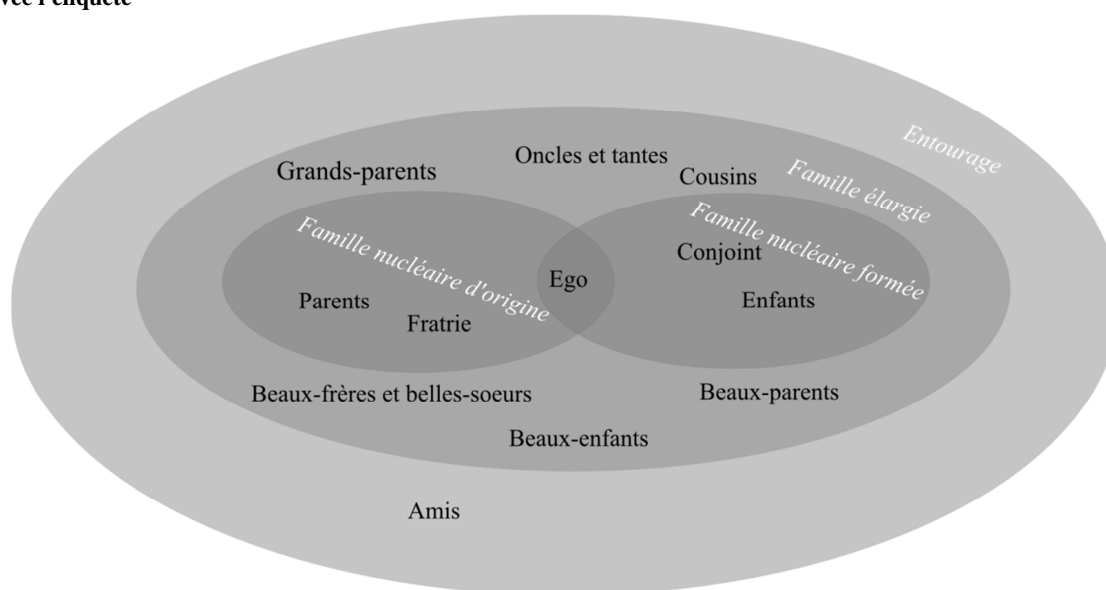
vec l'enquête

Entourage

Famille élargie

Grands-parents

Oncles et tantes

Cousins

Famille nucléaire d'origine

Famille nucléaire formée

Conjoint

Ego

Parents

Fratrie

Enfants

Beaux-frères et belles-soeurs

Beaux-parents

Beaux-enfants

Amis